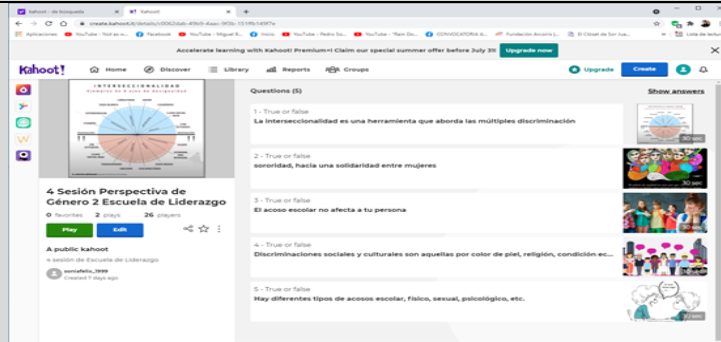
Kahoot - de búsqueda
Kahoot
create.kahoot.it/details/c0062dab-49b5-4aac-9f3b-151f6149f7e
Aplicaciones YouTube - Not as u... Facebook YouTube - Miguel B... Inicio YouTube - Pedro Su... YouTube - "Rain Do... CONVOCATORIA A... Fundación Ancora |... El Clóset de Sor Jua... Lista de lectura

Accelerate learning with Kahoot! Premium+! Claim our special summer offer before July 31! Upgrade now

Kahoot! Home Discover Library Reports Groups Upgrade Create

INTERSECCIONALIDAD

4 Sesión Perspectiva de Género 2 Escuela de Liderazgo
0 favorites 2 plays 26 players
Play Edit
A public kahoot
4 sesión de Escuela de Liderazgo
soniafelix_1999
Created 11 days ago

Questions (5) Show answers

1 - True or false
La interseccionalidad es una herramienta que aborda las múltiples discriminación
30 sec

2 - True or false
sororidad, hacia una solidaridad entre mujeres
30 sec

3 - True or false
El acoso escolar no afecta a tu persona
30 sec

4 - True or false
Discriminaciones sociales y culturales son aquellas por color de piel, religión, condición ec...
30 sec

5 - True or false
Hay diferentes tipos de acosos escolar, físico, sexual, psicológico, etc.
30 sec